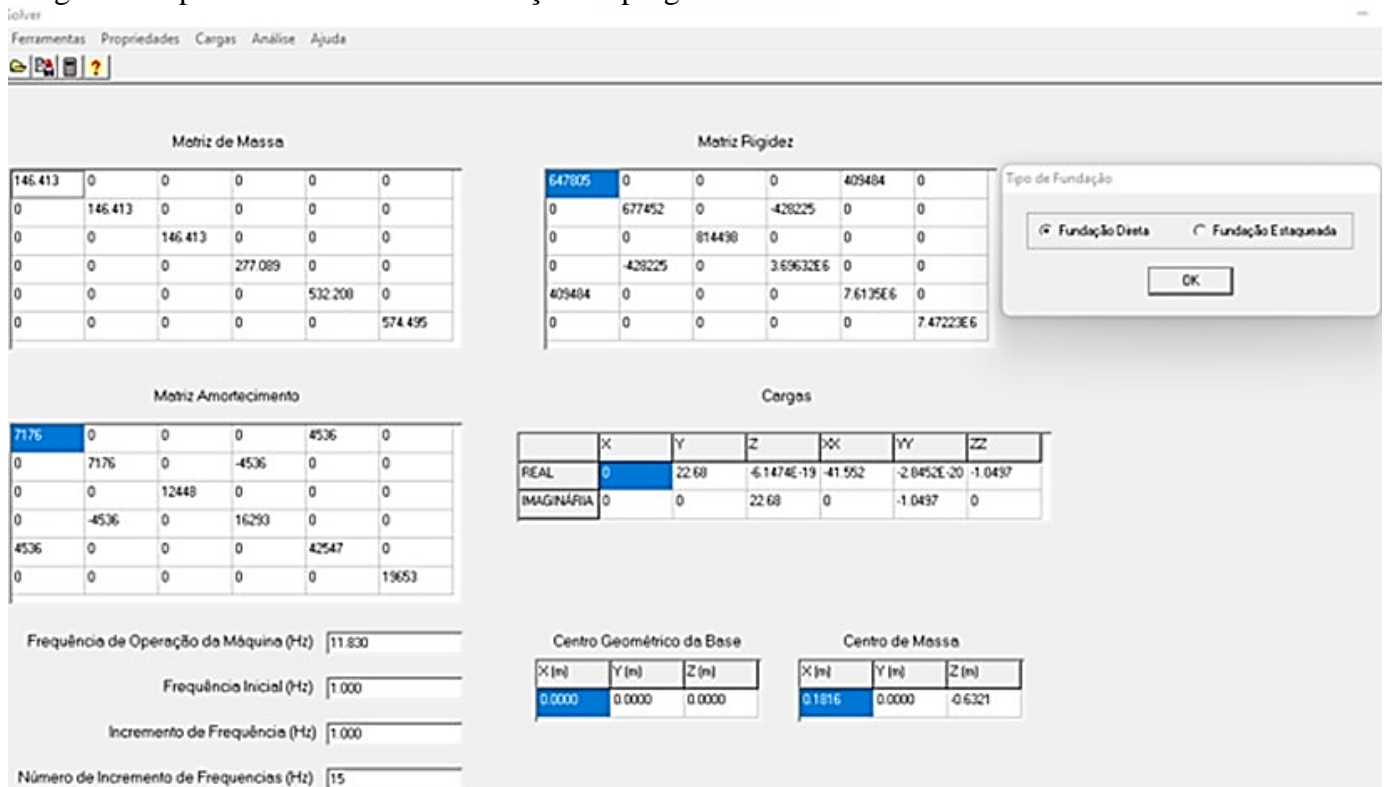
Solver

Ferramentas Propriedades Cargas Análise Ajuda

?

Matriz de Massa

| 146.413 | 0 | 0 | 0 | 0 | 0 |
|---|---|---|---|---|---|
| 0 | 146.413 | 0 | 0 | 0 | 0 |
| 0 | 0 | 146.413 | 0 | 0 | 0 |
| 0 | 0 | 0 | 277.089 | 0 | 0 |
| 0 | 0 | 0 | 0 | 532.208 | 0 |
| 0 | 0 | 0 | 0 | 0 | 574.495 |

Matriz Rigidez

| 647805 | 0 | 0 | 0 | 409484 | 0 |
|---|---|---|---|---|---|
| 0 | 677452 | 0 | -428225 | 0 | 0 |
| 0 | 0 | 814498 | 0 | 0 | 0 |
| 0 | -428225 | 0 | 3.69632E6 | 0 | 0 |
| 409484 | 0 | 0 | 0 | 7.6135E6 | 0 |
| 0 | 0 | 0 | 0 | 0 | 7.47223E6 |

Tipo de Fundação

Fundação Direta Fundação Estaqueada

OK

Matriz Amortecimento

| 7176 | 0 | 0 | 0 | 4536 | 0 |
|---|---|---|---|---|---|
| 0 | 7176 | 0 | -4536 | 0 | 0 |
| 0 | 0 | 12448 | 0 | 0 | 0 |
| 0 | -4536 | 0 | 16293 | 0 | 0 |
| 4536 | 0 | 0 | 0 | 42547 | 0 |
| 0 | 0 | 0 | 0 | 0 | 19653 |

Cargas

| | X | Y | Z | XX | YY | ZZ |
|---|---|---|---|---|---|---|
| REAL | 0 | 22.68 | -6.1474E-19 | -41.552 | -2.8452E-20 | -1.0497 |
| IMAGINÁRIA | 0 | 0 | 22.68 | 0 | -1.0497 | 0 |

Frequência de Operação da Máquina (Hz) 11.830

Frequência Inicial (Hz) 1.000

Incremento de Frequência (Hz) 1.000

Número de Incremento de Frequencias (Hz) 15

Centro Geométrico da Base

| X (m) | Y (m) | Z (m) |
|---|---|---|
| 0.0000 | 0.0000 | 0.0000 |

Centro de Massa

| X (m) | Y (m) | Z (m) |
|---|---|---|
| 0.1816 | 0.0000 | -0.6321 |